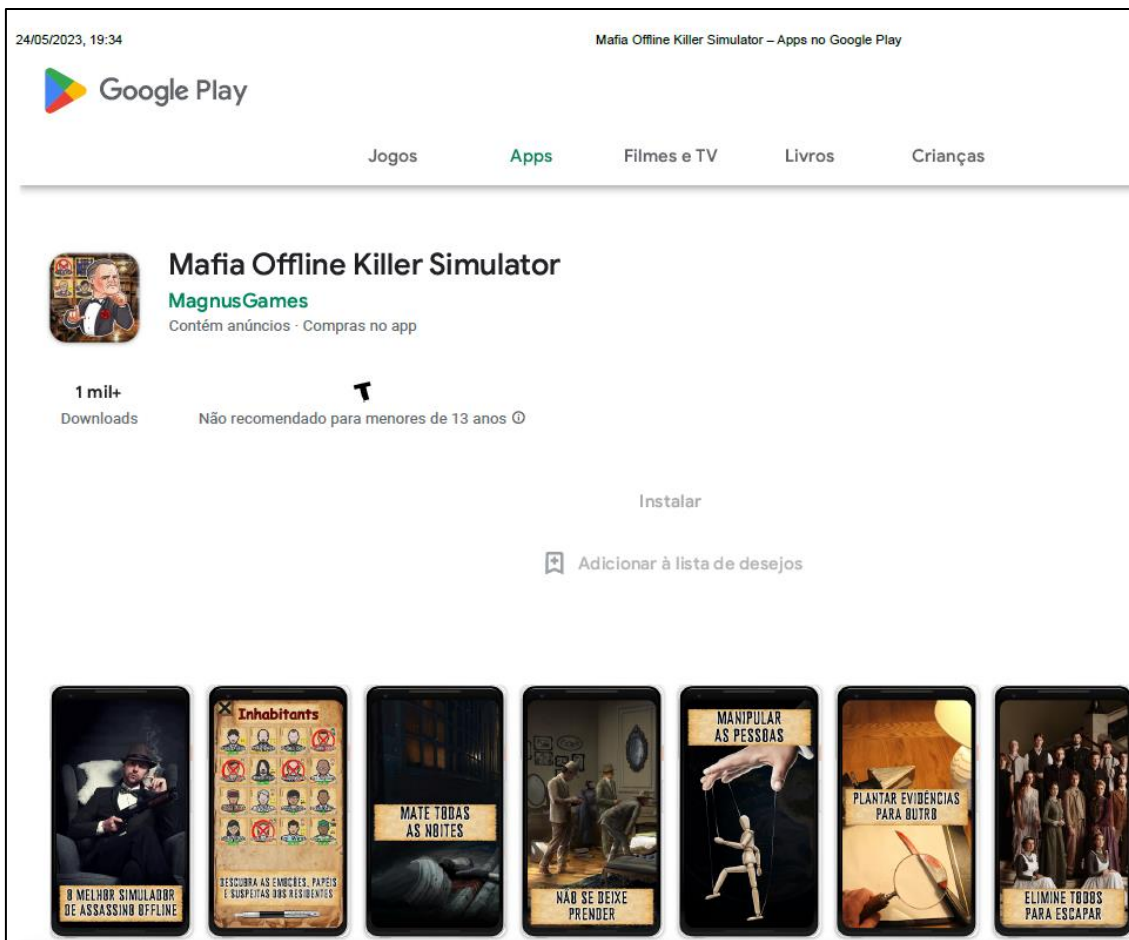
24/05/2023, 19:34

Mafia Offline Killer Simulator – Apps no Google Play

Google Play

Jogos Apps Filmes e TV Livros Crianças

Mafia Offline Killer Simulator

MagnusGames

Contém anúncios · Compras no app

1 mil+
Downloads

T
Não recomendado para menores de 13 anos ⓘ

Instalar

Adicionar à lista de desejos

O MELHOR SIMULADOR DE ASSASSINO OFFLINE

Inhabitants

DESCUBRA AS EMOÇÕES, PAPÉIS E SUSPEITAS DOS RESIDENTES

MATE TODAS AS NOITES

NÃO SE DEIXE PRENDER

MANIPULAR AS PESSOAS

PLANTAR EVIDÊNCIAS PARA OUTRO

ELIMINE TODOS PARA ESCAPAR